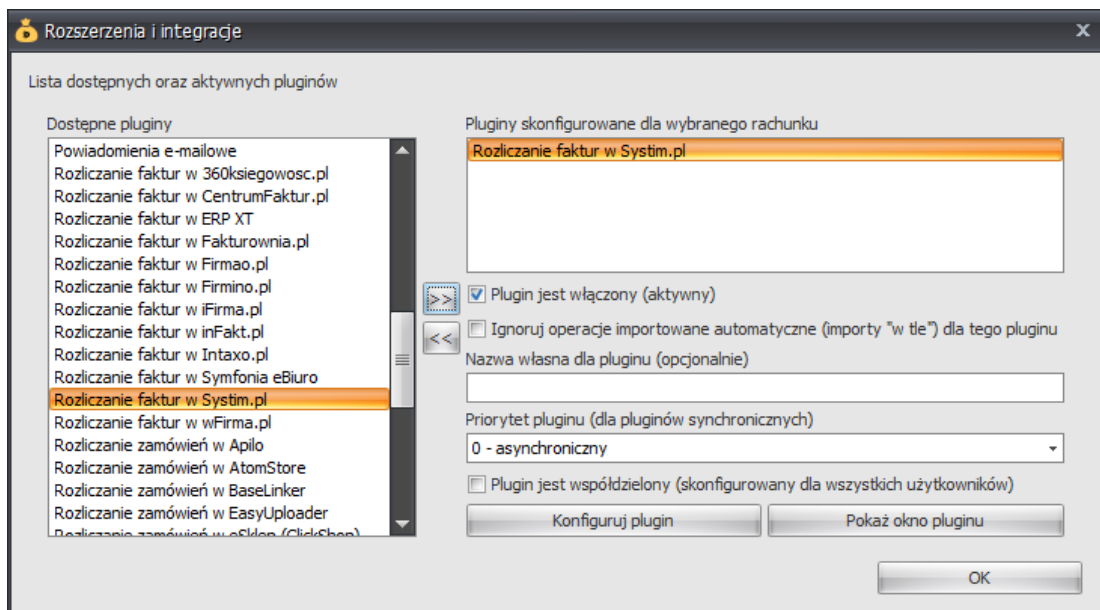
Rozszerzenia i integracje

Lista dostępnych oraz aktywnych pluginów

Dostępne pluginy

Powiadomienia e-mailowe
Rozliczanie faktur w 360ksiegowosc.pl
Rozliczanie faktur w CentrumFaktur.pl
Rozliczanie faktur w ERP XT
Rozliczanie faktur w Fakturownia.pl
Rozliczanie faktur w Firmao.pl
Rozliczanie faktur w Firmino.pl
Rozliczanie faktur w iFirma.pl
Rozliczanie faktur w inFakt.pl
Rozliczanie faktur w Intaxo.pl
Rozliczanie faktur w Symfonia eBiuro
Rozliczanie faktur w Systim.pl
Rozliczanie faktur w wFirma.pl
Rozliczanie zamówień w Apilo
Rozliczanie zamówień w AtomStore
Rozliczanie zamówień w BaseLinker
Rozliczanie zamówień w EasyUploader
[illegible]

>>
<<

Pluginy skonfigurowane dla wybranego rachunku

Rozliczanie faktur w Systim.pl

Plugin jest włączony (aktywny)

Ignoruj operacje importowane automatyczne (importy "w tle") dla tego pluginu

Nazwa własna dla pluginu (opcjonalnie)

Priorytet pluginu (dla pluginów synchronicznych)

0 - asynchroniczny

Plugin jest współdzielony (skonfigurowany dla wszystkich użytkowników)

Konfiguruj plugin

Pokaż okno pluginu

OK